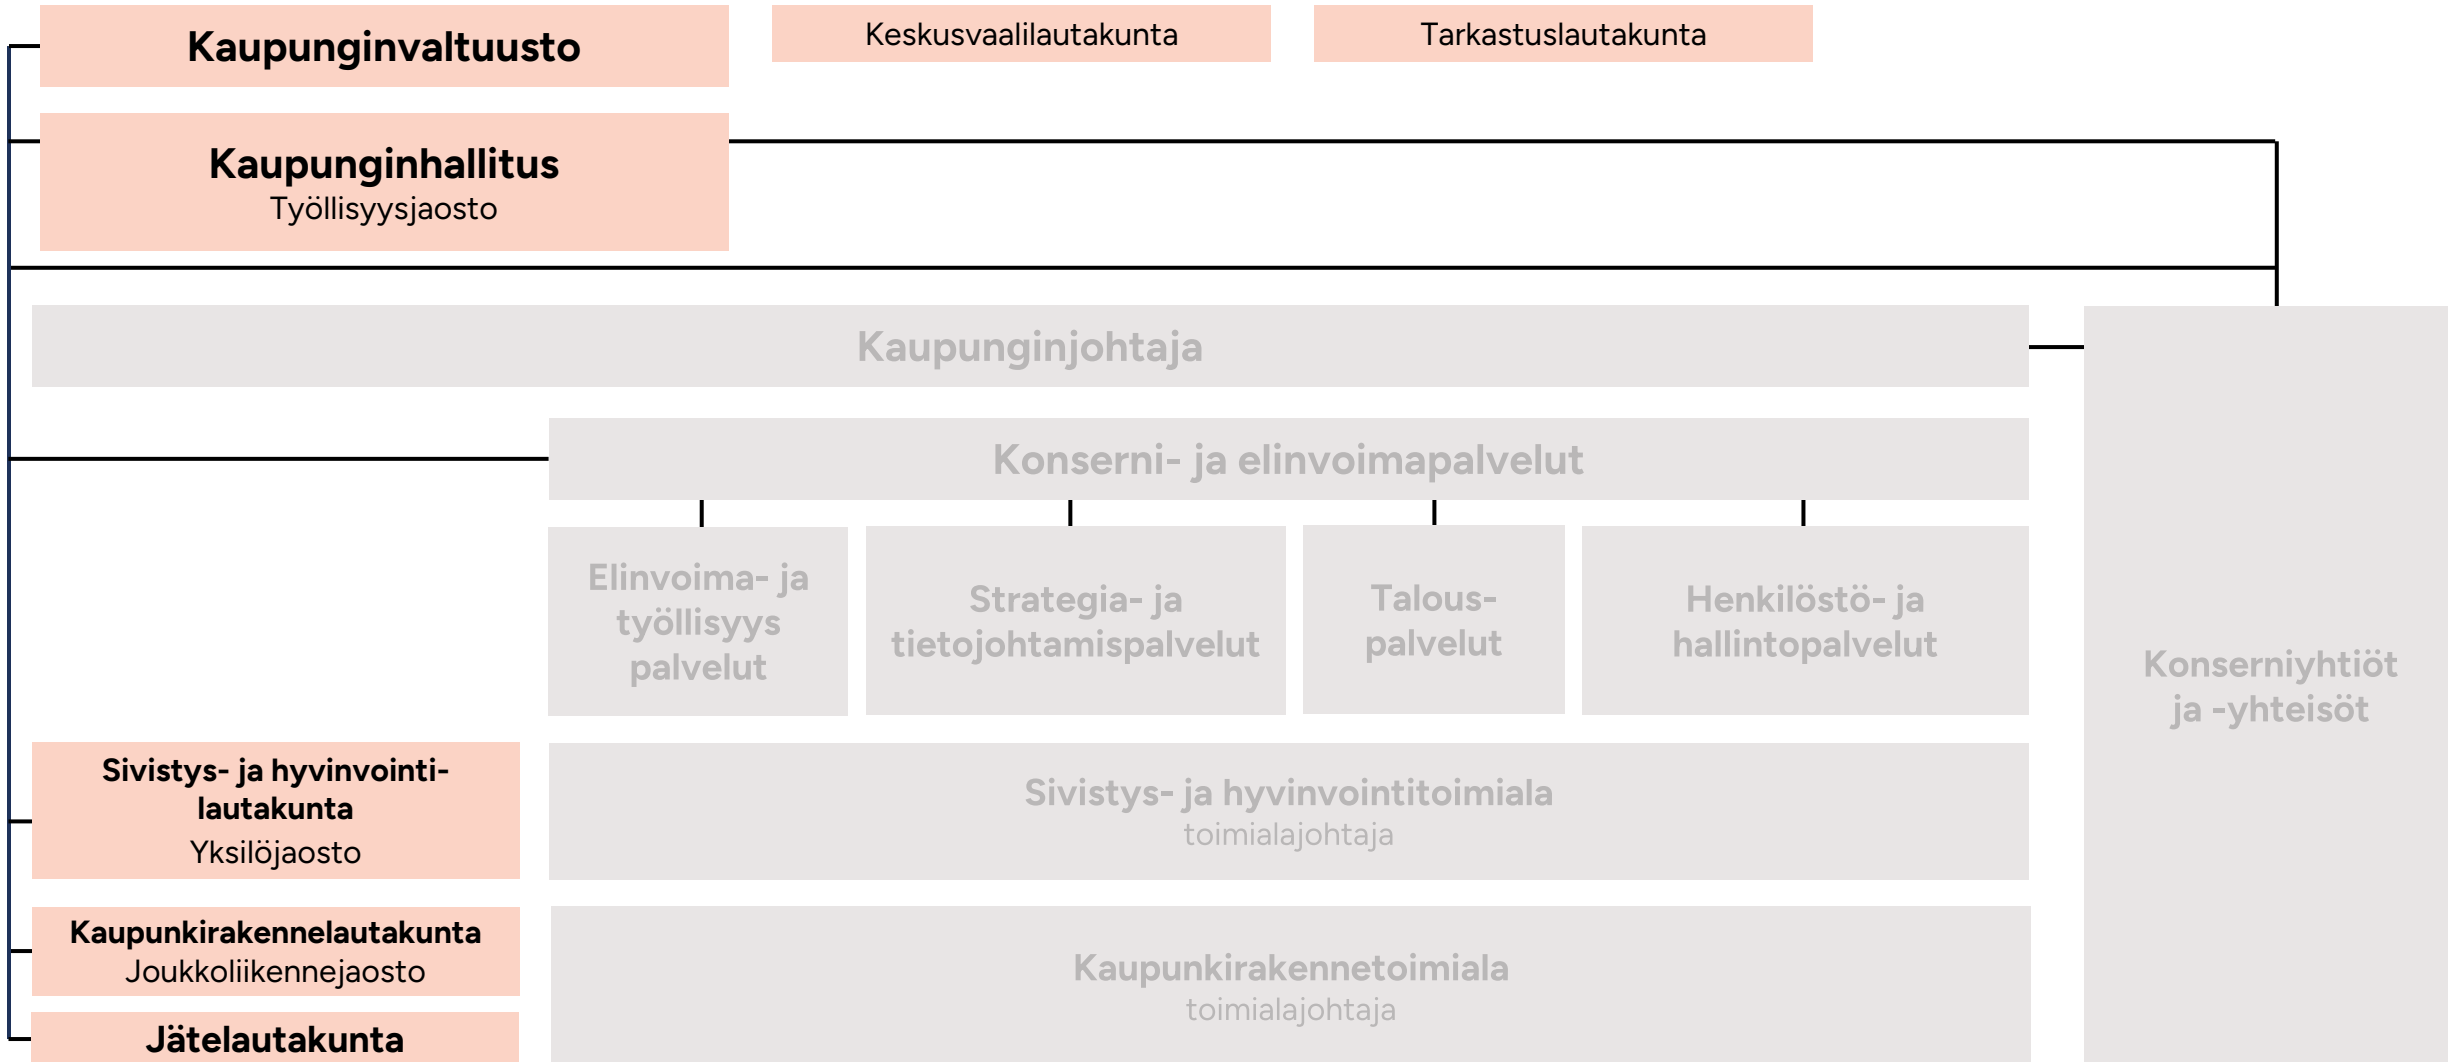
Kaupunginvaltuusto

Keskusvaalilautakunta

Tarkastuslautakunta

Kaupunginhallitus
Työllisyysjaosto

Kaupunginjohtaja

Konserni- ja elinvoimapalvelut

Elinvoima- ja työllisyys palvelut

Strategia- ja tietojohtamispalvelut

Talous-palvelut

Henkilöstö- ja hallintopalvelut

Konserniyhtiöt ja -yhteisöt

Sivistys- ja hyvinvointi-lautakunta
Yksilöjaosto

Sivistys- ja hyvinvointitoimiala
toimialajohtaja

Kaupunkirakennelautakunta
Joukkoliikennejaosto

Kaupunkirakennetoimiala
toimialajohtaja

Jätelautakunta